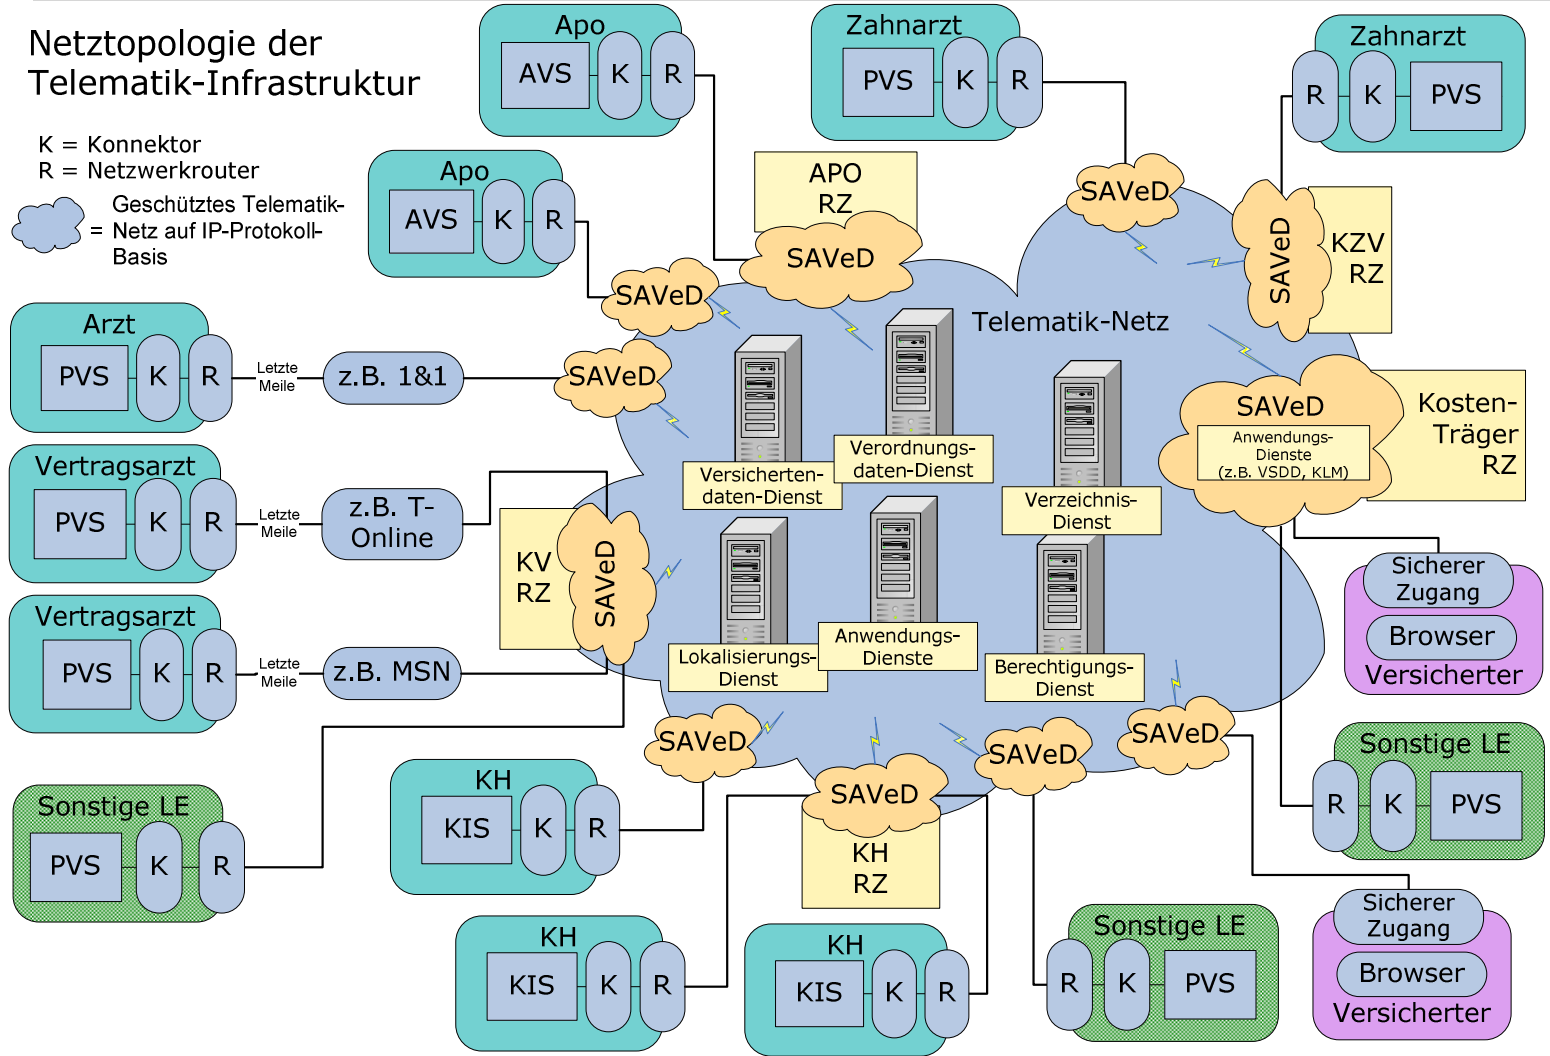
Netztopologie der Telematik-Infrastruktur

K = Konnektor
R = Netzwerkrouter
= Geschütztes Telematik-Netz auf IP-Protokoll-Basis

Apo
AVS K R

Zahnarzt
PVS K R

Zahnarzt
R K PVS

Apo
AVS K R

APO RZ
SAVeD

SAVeD

SAVeD
KZV RZ

SAVeD

Telematik-Netz

Arzt
PVS K R
Letzte Meile
z.B. 1&1
SAVeD

Versicherten-daten-Dienst

Verordnungs-daten-Dienst

Verzeichnis-Dienst

SAVeD
Anwendungs-Dienste (z.B. VSDD, KLM)
Kosten-Träger RZ

Vertragsarzt
PVS K R
Letzte Meile
z.B. T-Online

KV RZ
SAVeD

Sicherer Zugang
Browser
Versicherter

Vertragsarzt
PVS K R
Letzte Meile
z.B. MSN

Lokalisierungs-Dienst

Anwendungs-Dienste

Berechtigungs-Dienst

SAVeD

SAVeD

Sonstige LE
R K PVS

Sonstige LE
PVS K R

KH
KIS K R

SAVeD

SAVeD

SAVeD
KH RZ

Sicherer Zugang
Browser
Versicherter

KH
KIS K R

KH
KIS K R

Sonstige LE
R K PVS